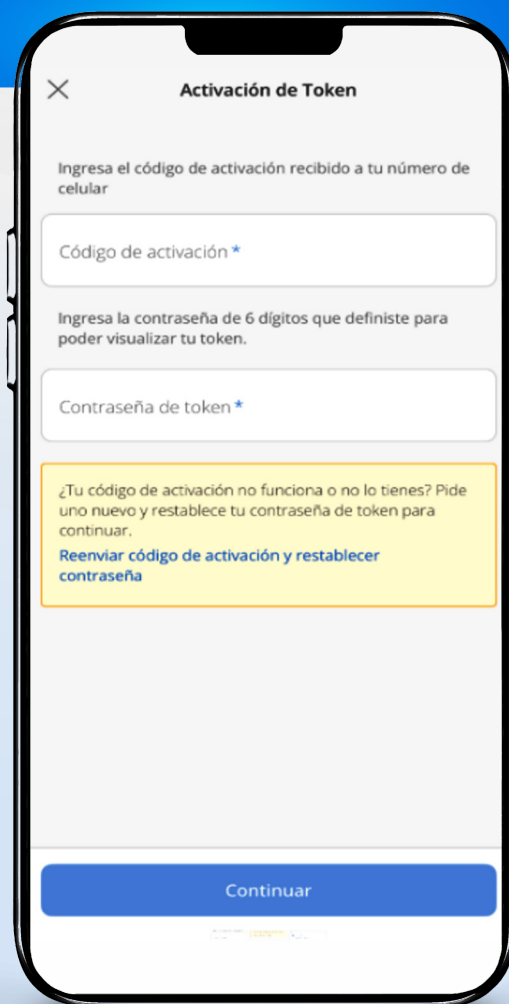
Activación de Token

Ingresa el código de activación recibido a tu número de celular

Código de activación *

Ingresa la contraseña de 6 dígitos que definiste para poder visualizar tu token.

Contraseña de token *

¿Tu código de activación no funciona o no lo tienes? Pide uno nuevo y restablece tu contraseña de token para continuar.

Reenviar código de activación y restablecer contraseña

Continuar